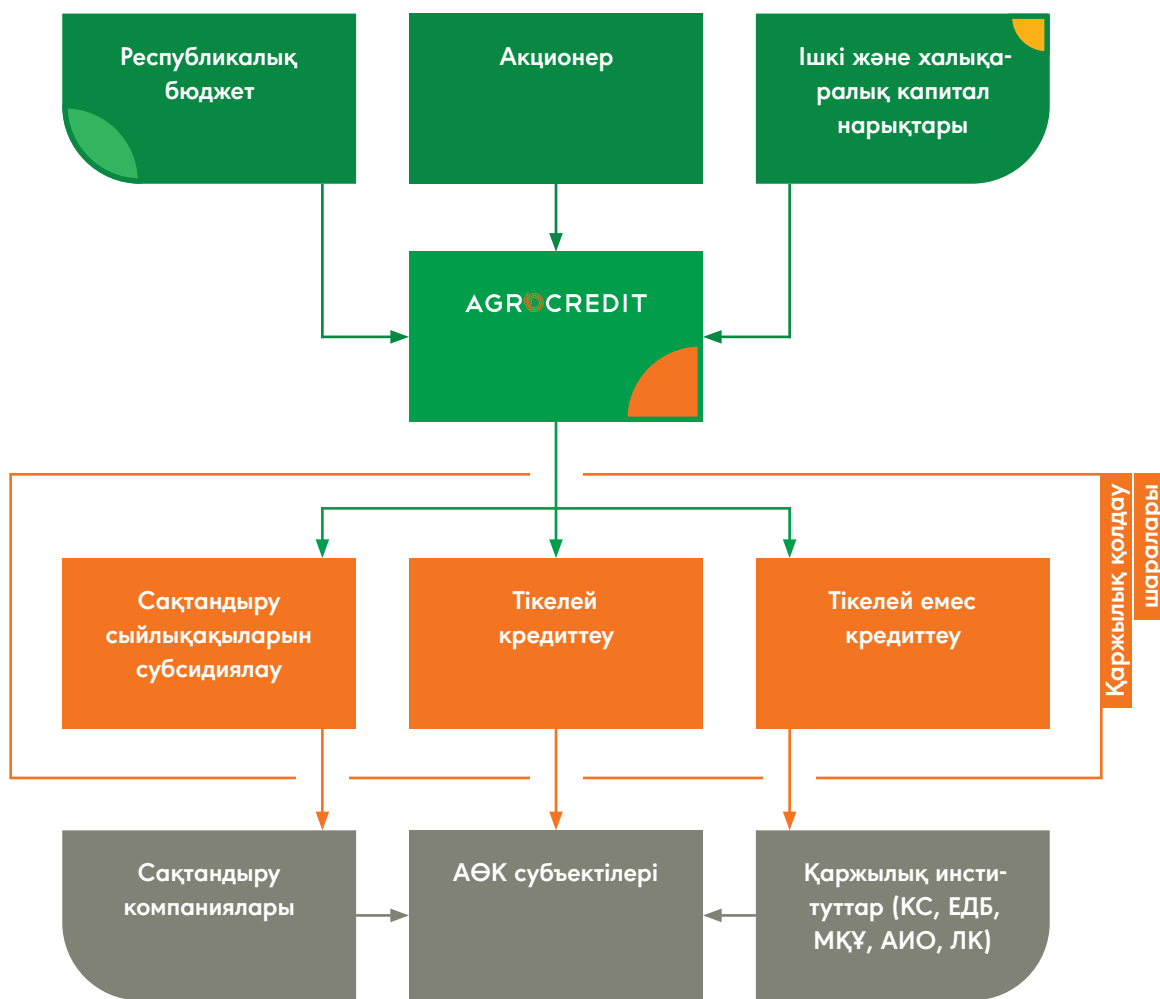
Республикалық бюджет

Акционер

Ішкі және халықаралық капитал нарықтары

AGROCREDIT

Қаржылық қолдау шаралары

Сақтандыру сыйлықақыларын субсидиялау

Тікелей кредиттеу

Тікелей емес кредиттеу

Сақтандыру компаниялары

АӨК субъектілері

Қаржылық институттар (КС, ЕДБ, МҚҰ, АИО, ЛК)